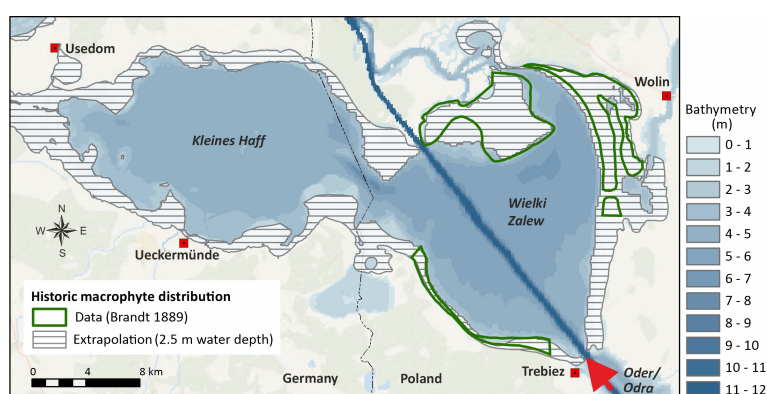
Usedom
Wolin
Kleines Haff
Wielki Zalew
N
W
E
S
Ueckermünde
Historic macrophyte distribution
Data (Brandt 1889)
Extrapolation (2.5 m water depth)
0
4
8 km
Germany
Poland
Trebiez
Oder/ Odra

Bathymetry (m)
0 - 1
1 - 2
2 - 3
3 - 4
4 - 5
5 - 6
6 - 7
7 - 8
8 - 9
9 - 10
10 - 11
11 - 12